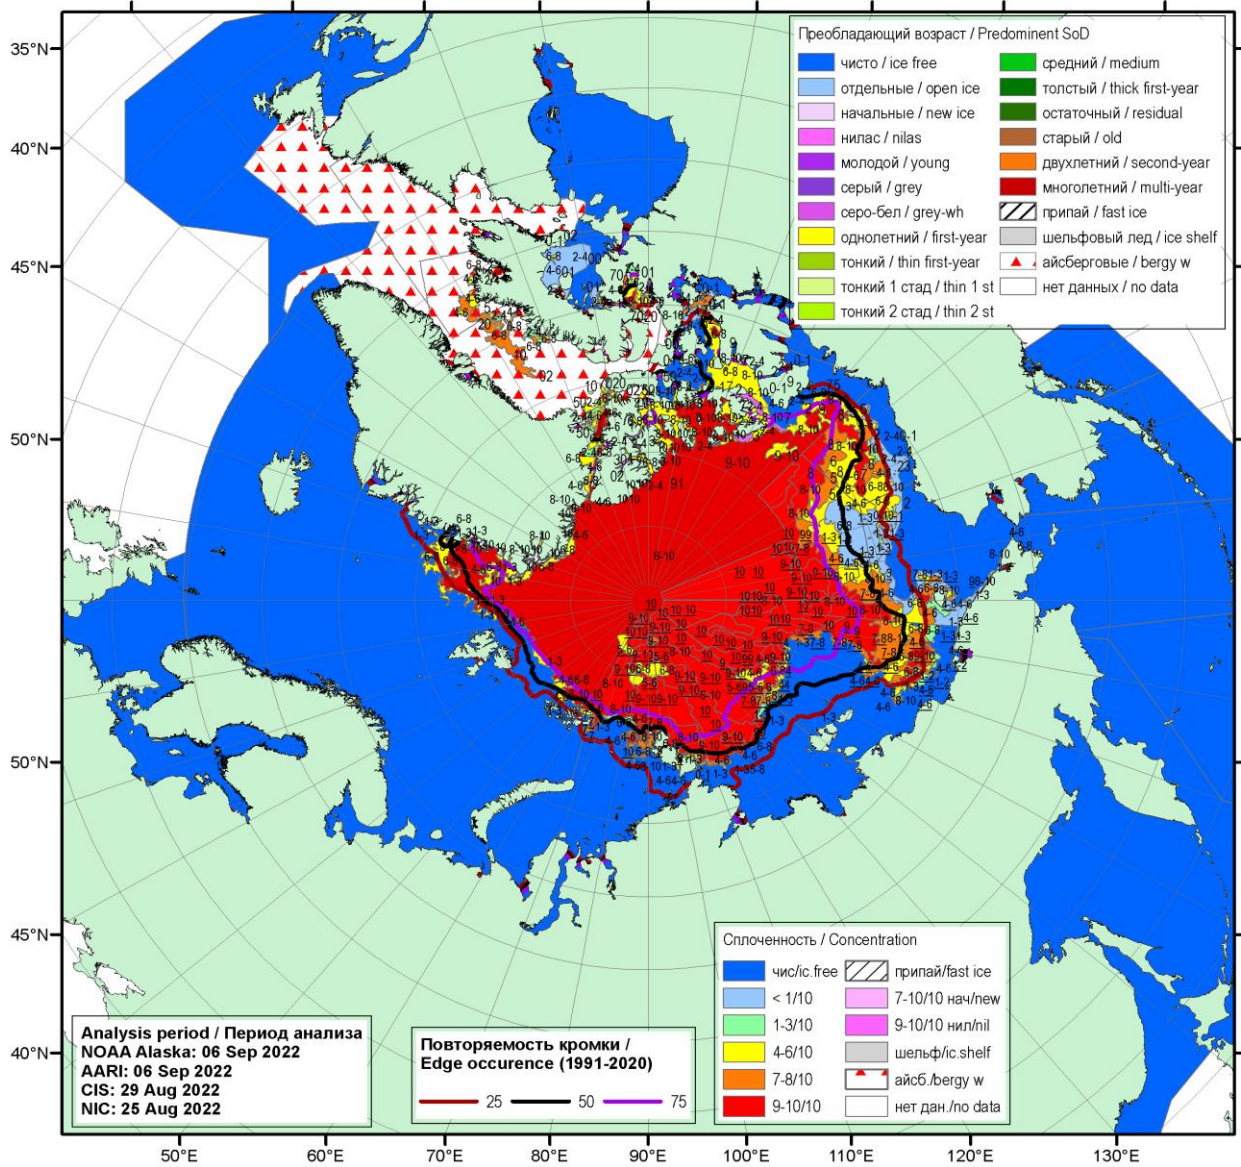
35°N
40°N
45°N
50°N
50°N
45°N
40°N

Преобладающий возраст / Predominent SoD

чисто / ice free
отдельные / open ice
начальные / new ice
нилас / nilas
молодой / young
серый / grey
серо-бел / grey-wh
однолетний / first-year
тонкий / thin first-year
тонкий 1 стад / thin 1 st
тонкий 2 стад / thin 2 st
средний / medium
толстый / thick first-year
остаточный / residual
старый / old
двухлетний / second-year
многолетний / multi-year
припай / fast ice
шельфовый лед / ice shelf
айсберговые / bergy w
нет данных / no data

Сплоченность / Concentration

чис/ic.free
< 1/10
1-3/10
4-6/10
7-8/10
9-10/10
припай/fast ice
7-10/10 нач/new
9-10/10 нил/nil
шельф/ic.shelf
айсб./bergy w
нет дан./no data

Analysis period / Период анализа
NOAA Alaska: 06 Sep 2022
AARI: 06 Sep 2022
CIS: 29 Aug 2022
NIC: 25 Aug 2022

Повторяемость кромки /
Edge occurence (1991-2020)
25
50
75

50°E
60°E
70°E
80°E
90°E
100°E
110°E
120°E
130°E